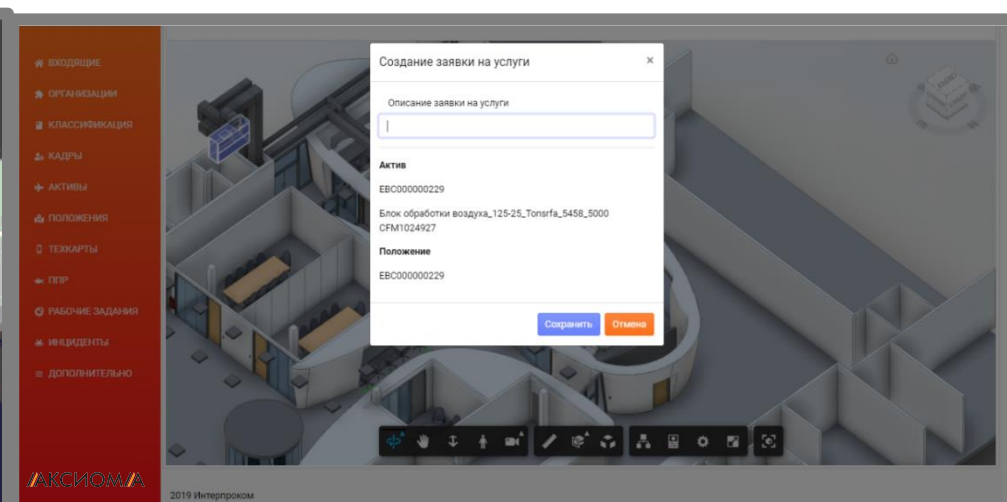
ВХОДЯЩИЕ
ОРГАНИЗАЦИИ
КЛАССИФИКАЦИЯ
КАДРЫ
АКТИВЫ
ПОЛОЖЕНИЯ
ТЕХКАРТЫ
ППР
РАБОЧИЕ ЗАДАНИЯ
ИНЦИДЕНТЫ
ДОПОЛНИТЕЛЬНО

АКСИОМА

Создание заявки на услуги ×

Описание заявки на услуги

Актив

EBC000000229

Блок обработки воздуха_125-25_Tonsrfa_5458_5000 CFM1024927

Положение

EBC000000229

Сохранить Отмена

2019 Интерпроком